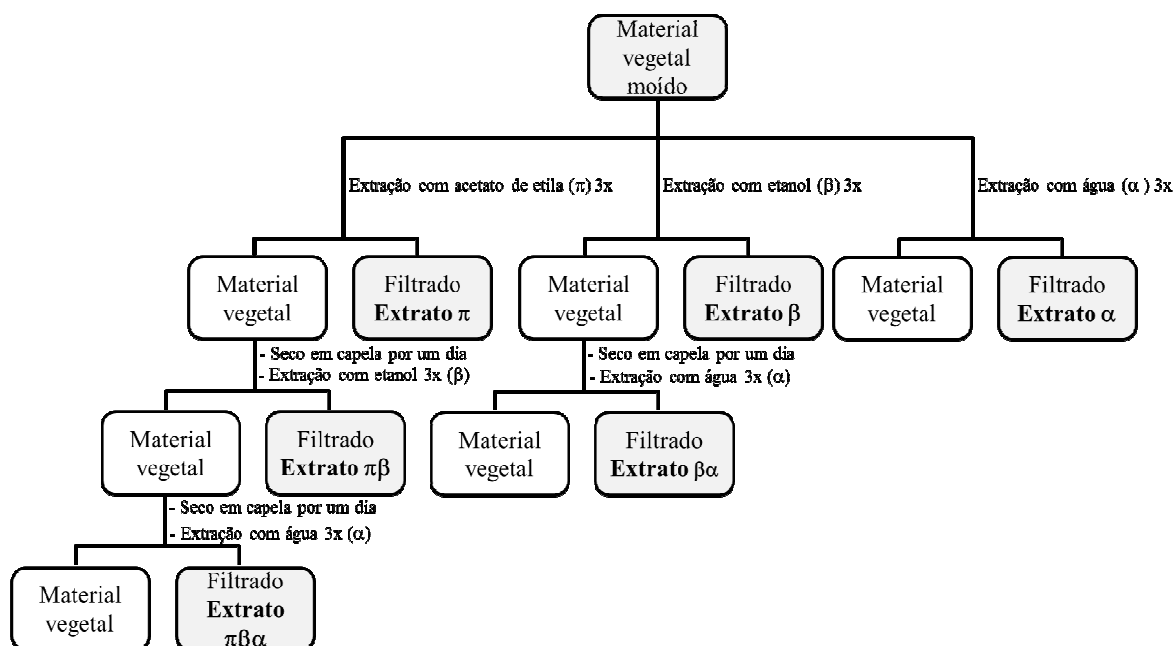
Material vegetal moído

Extração com acetato de etila ($\pi$) 3x

Extração com etanol ($\beta$) 3x

Extração com água ($\alpha$ ) 3x

Material vegetal

Filtrado **Extrato $\pi$**

Material vegetal

Filtrado **Extrato $\beta$**

Material vegetal

Filtrado **Extrato $\alpha$**

- Seco em capela por um dia
- Extração com etanol 3x ($\beta$)

- Seco em capela por um dia
- Extração com água 3x ($\alpha$)

Material vegetal

Filtrado **Extrato $\pi\beta$**

Material vegetal

Filtrado **Extrato $\beta\alpha$**

- Seco em capela por um dia
- Extração com água 3x ($\alpha$)

Material vegetal

Filtrado **Extrato** $\pi\beta\alpha$